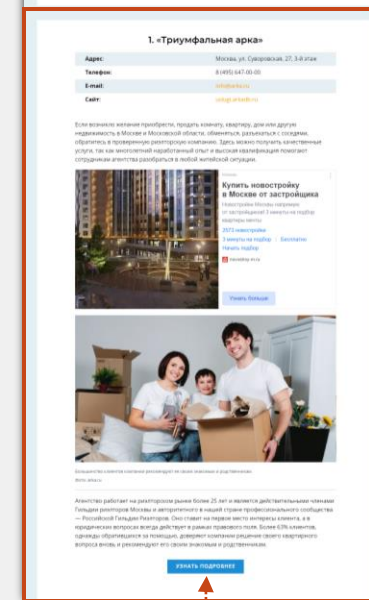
1. «Триумфальная арка»

| | |
|---|---|
| Адрес: | Москва, ул. Суворовская, 27, 3-й этаж |
| Телефон: | 8 (495) 647-00-00 |
| E-mail: | info@arka.ru |
| Сайт: | ustugi.arkarb.ru |

Если возникло желание приобрести, продать комнату, квартиру, дом или другую недвижимость в Москве и Московской области, обменяться, разъехаться с соседями, обратитесь в проверенную риэлторскую компанию. Здесь можно получить качественные услуги, так как многолетний наработанный опыт и высокая квалификация помогают сотрудникам агентства разобраться в любой житейской ситуации.

Реклама

Купить новостройку в Москве от застройщика

Новостройки Москвы напрямую от застройщиков! 3 минуты на подбор квартиры мечты

2073 новостройки

3 минуты на подбор | Бесплатно

Начать подбор

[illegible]

Узнать больше

Большинство клиентов компании рекомендуют ее своим знакомым и родственникам.

Фото: arka.ru

Агентство работает на риэлторском рынке более 25 лет и является действительными членами Гильдии риэлторов Москвы и авторитетного в нашей стране профессионального сообщества — Российской Гильдии Риэлторов. Оно ставит на первое место интересы клиента, а в юридических вопросах всегда действует в рамках правового поля. Более 63% клиентов, однажды обратившихся за помощью, доверяют компании решение своего квартирного вопроса вновь и рекомендуют его своим знакомым и родственникам.

УЗНАТЬ ПОДРОБНЕЕ